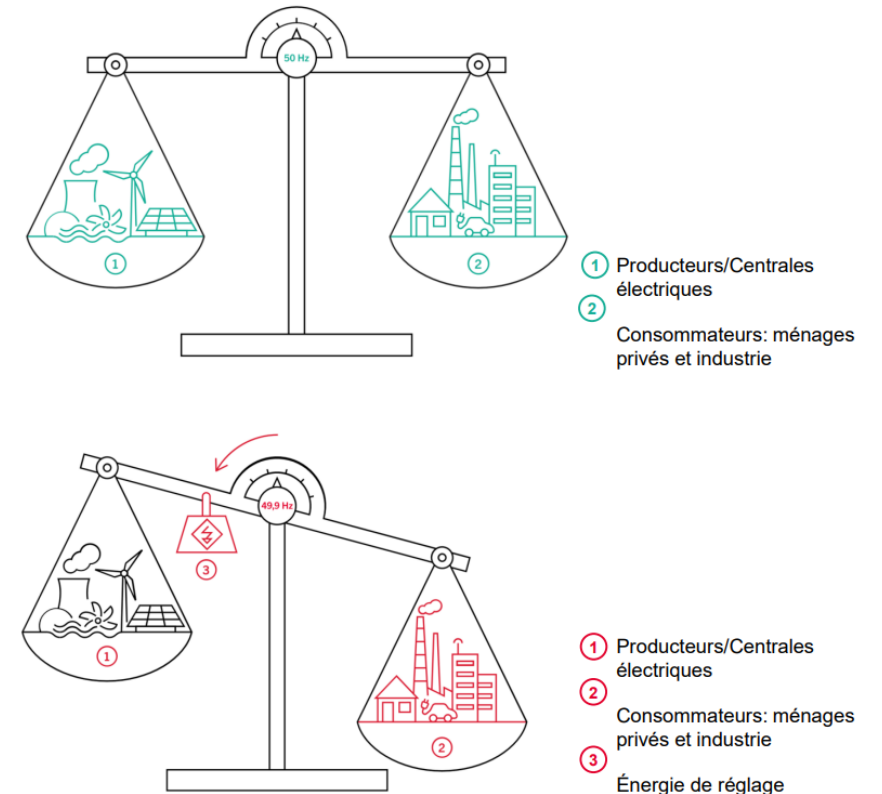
50 Hz

1

2

1 Producteurs/Centrales électriques

2 Consommateurs: ménages privés et industrie

49,9 Hz

3

1

2

1 Producteurs/Centrales électriques

2 Consommateurs: ménages privés et industrie

3 Énergie de réglage